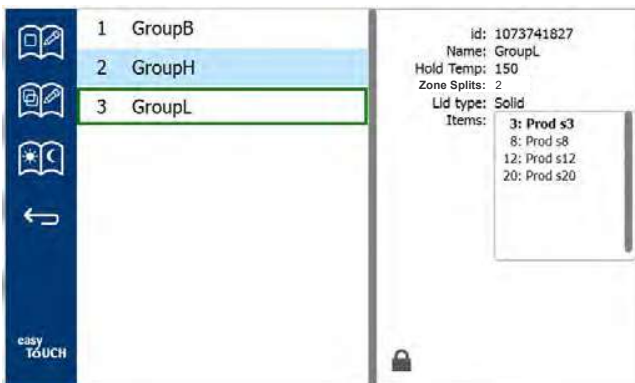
| | |
|---|---|
| 1 | GroupB |
| 2 | GroupH |
| 3 | GroupL |

id: 1073741827
Name: GroupL
Hold Temp: 150
Zone Splits: 2
Lid type: Solid
Items:
3: Prod s3
8: Prod s8
12: Prod s12
20: Prod s20

easy TOUCH